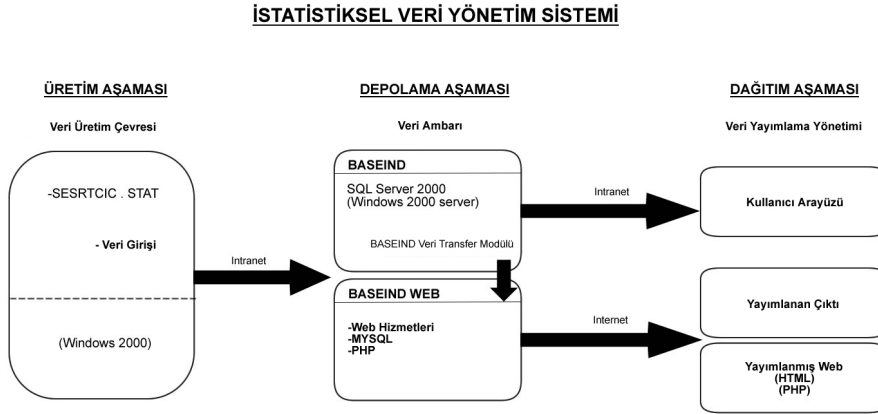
İSTATİSTİKSEL VERİ YÖNETİM SİSTEMİ

ÜRETİM AŞAMASI

Veri Üretim Çevresi

-SESRTCIC . STAT

- Veri Girişi

(Windows 2000)

Intranet

DEPOLAMA AŞAMASI

Veri Ambarı

BASEIND

SQL Server 2000
(Windows 2000 server)

BASEIND Veri Transfer Modülü

BASEIND WEB

-Web Hizmetleri
-MYSQL
-PHP

Intranet

Internet

DAĞITIM AŞAMASI

Veri Yayımlama Yönetimi

Kullanıcı Arayüzü

Yayımlanan Çıktı

Yayımlanmış Web
(HTML)
(PHP)